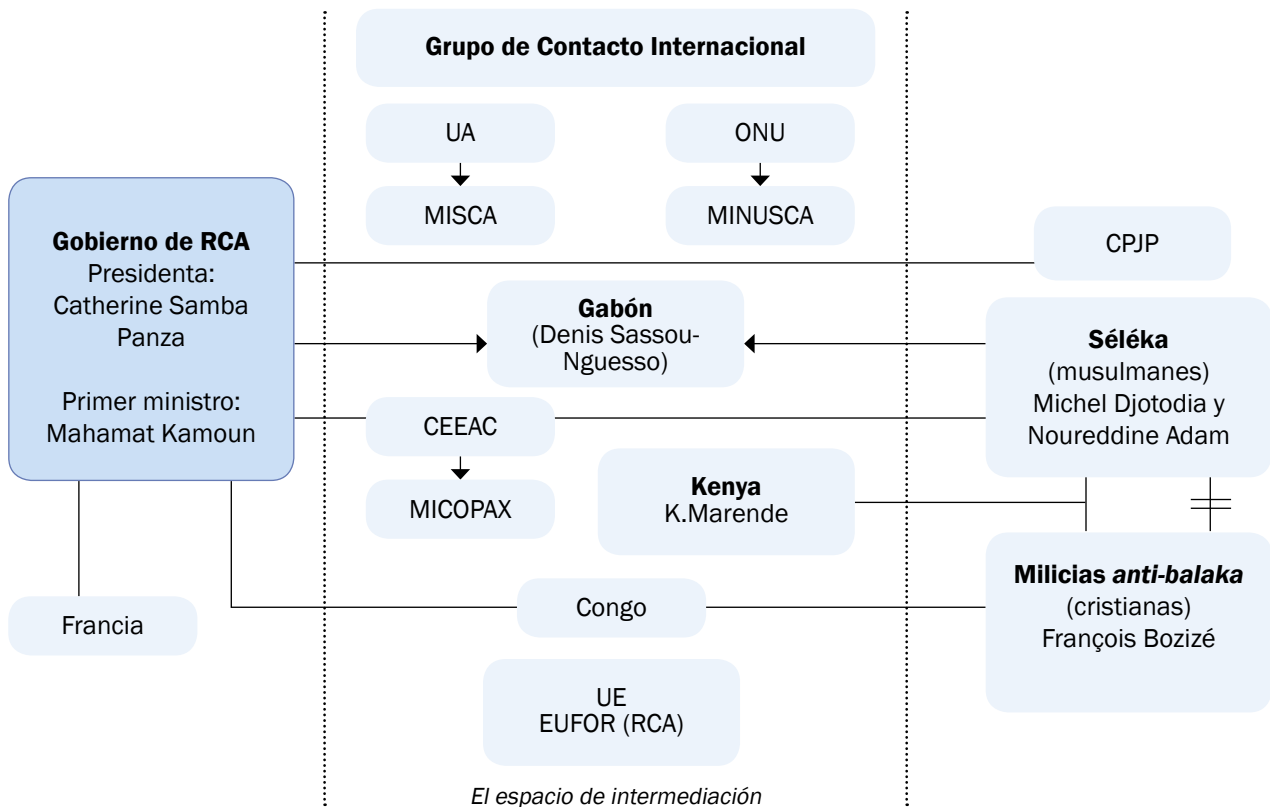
Grupo de Contacto Internacional

UA

MISCA

ONU

MINUSCA

Gobierno de RCA
Presidenta: Catherine Samba Panza

Primer ministro: Mahamat Kamoun

CPJP

Gabón
(Denis Sassou-Nguesso)

Séléka
(musulmanes)
Michel Djotodia y Noureddine Adam

CEEAC

MICOPAX

Kenya
K.Marende

Milicias *anti-balaka*
(cristianas)
François Bozizé

Francia

Congo

UE
EUFOR (RCA)

El espacio de intermediación